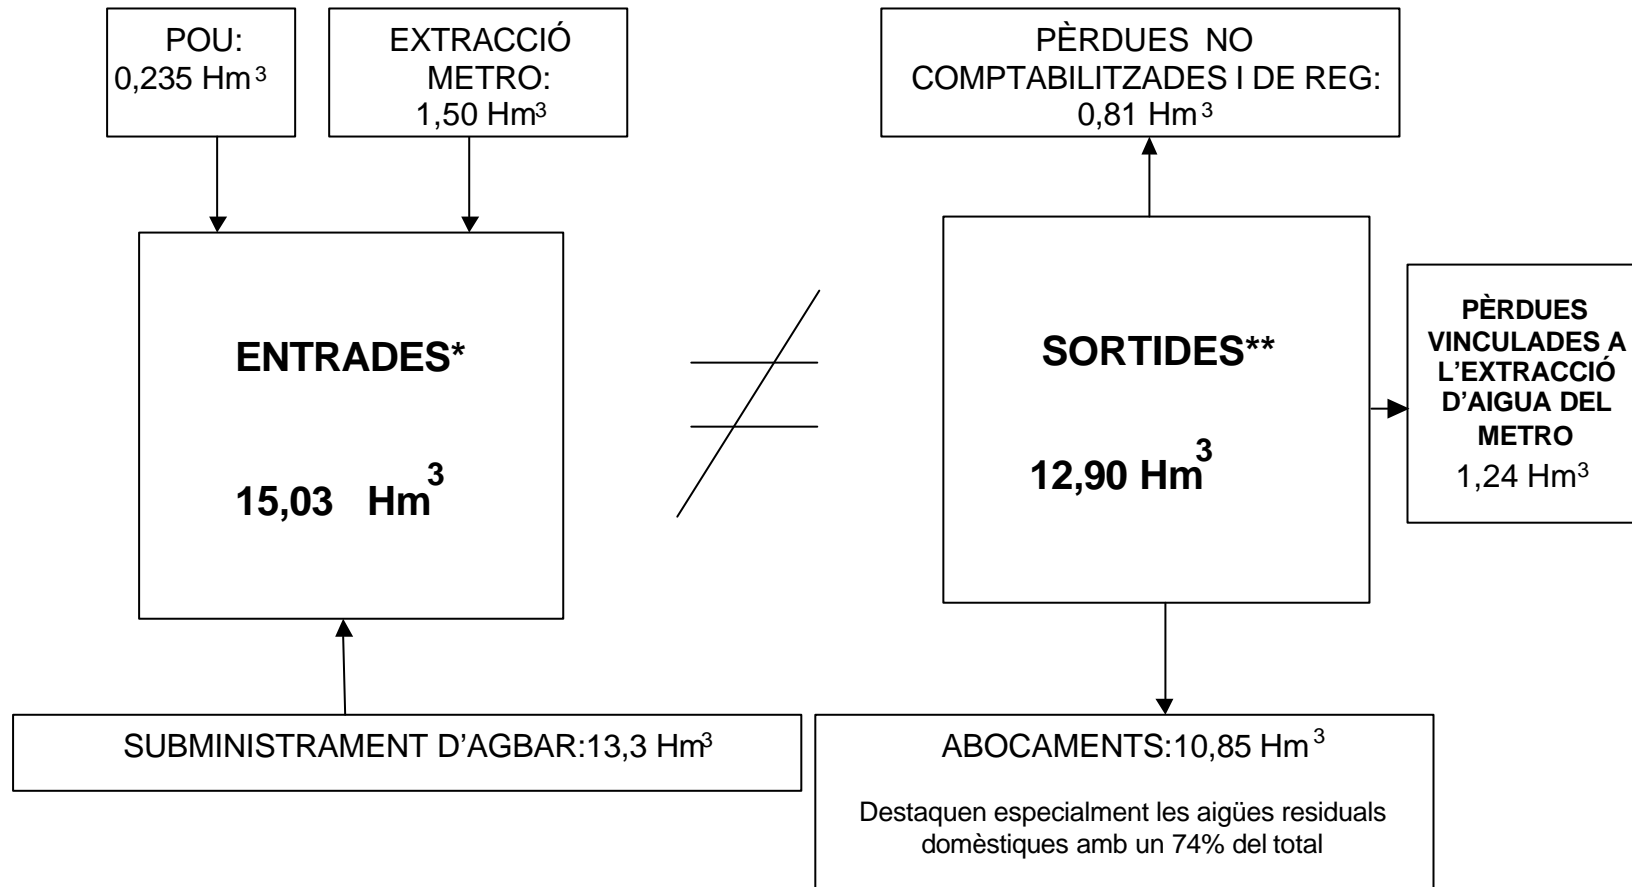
POU: 0,235 $Hm^3$

EXTRACCIÓ METRO: 1,50 $Hm^3$

PÈRDUES NO COMPTABILITZADES I DE REG: 0,81 $Hm^3$

ENTRADES*

15,03 $Hm^3$

$\neq$

SORTIDES**

12,90 $Hm^3$

PÈRDUES VINCULADES A L'EXTRACCIÓ D'AIGUA DEL METRO

1,24 $Hm^3$

SUBMINISTRAMENT D'AGBAR:13,3 $Hm^3$

ABOCAMENTS:10,85 $Hm^3$

Destaquen especialment les aigües residuals domèstiques amb un 74% del total